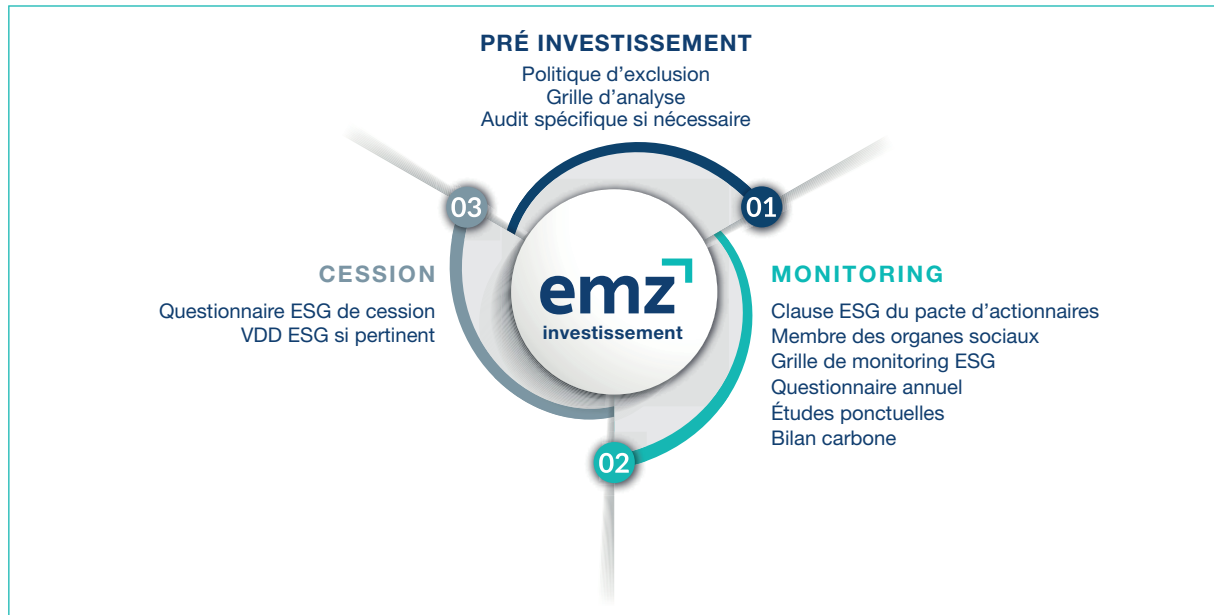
PRÉ INVESTISSEMENT
Politique d’exclusion
Grille d’analyse
Audit spécifique si nécessaire

03

01

CESSION
Questionnaire ESG de cession
VDD ESG si pertinent

emz
investissement

MONITORING
Clause ESG du pacte d’actionnaires
Membre des organes sociaux
Grille de monitoring ESG
Questionnaire annuel
Études ponctuelles
Bilan carbone

02